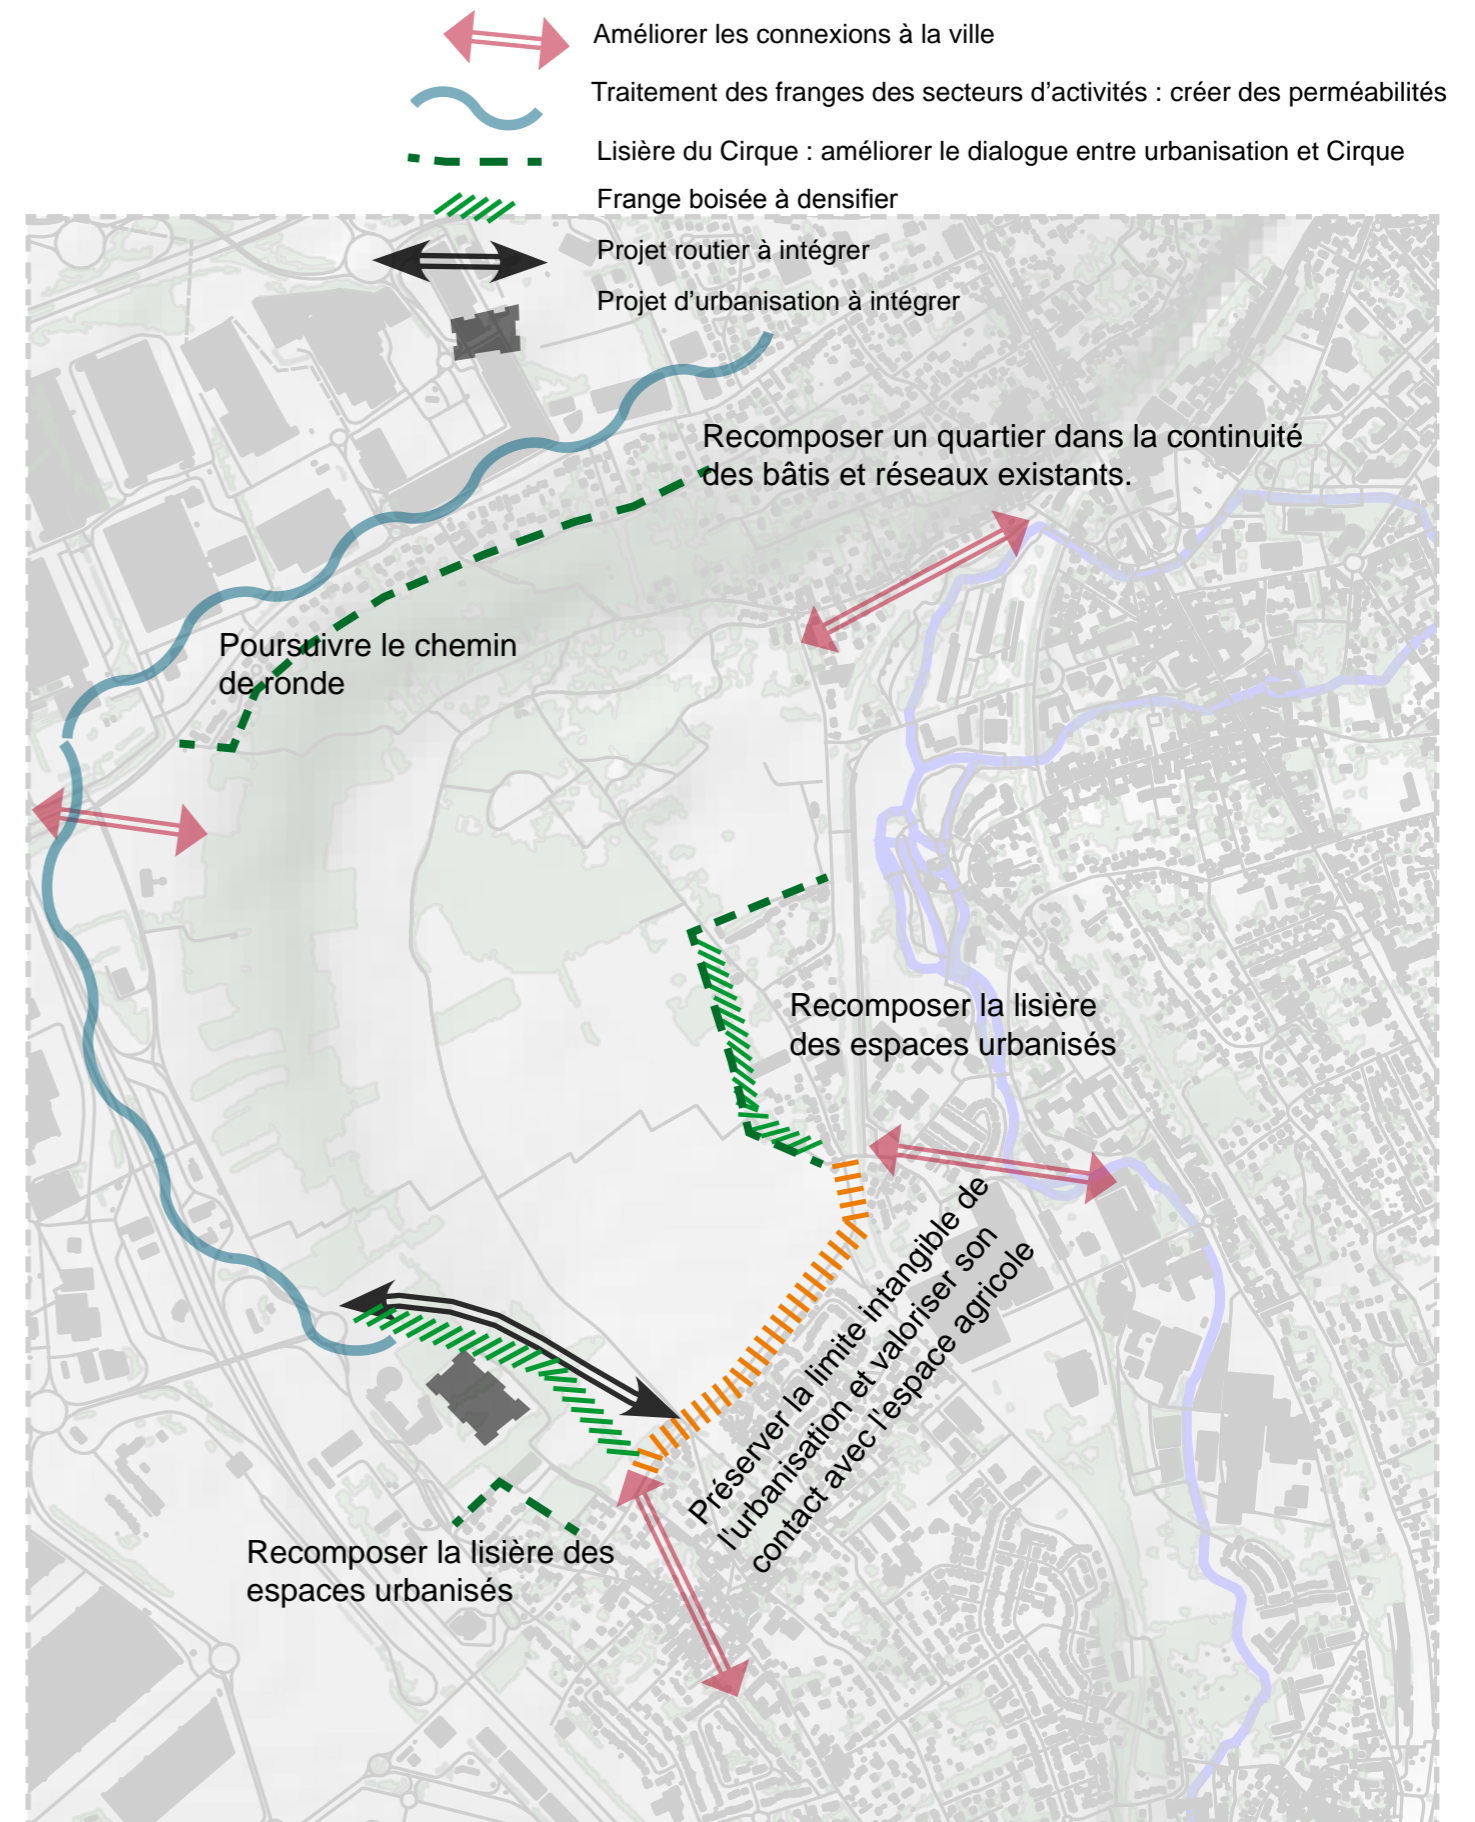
Améliorer les connexions à la ville

Traitement des franges des secteurs d'activités : créer des perméabilités

Lisière du Cirque : améliorer le dialogue entre urbanisation et Cirque

Frange boisée à densifier

Projet routier à intégrer

Projet d'urbanisation à intégrer

Recomposer un quartier dans la continuité des bâtis et réseaux existants.

Poursuivre le chemin de ronde

Recomposer la lisière des espaces urbanisés

Préserver la limite intangible de l'urbanisation et valoriser son contact avec l'espace agricole

Recomposer la lisière des espaces urbanisés